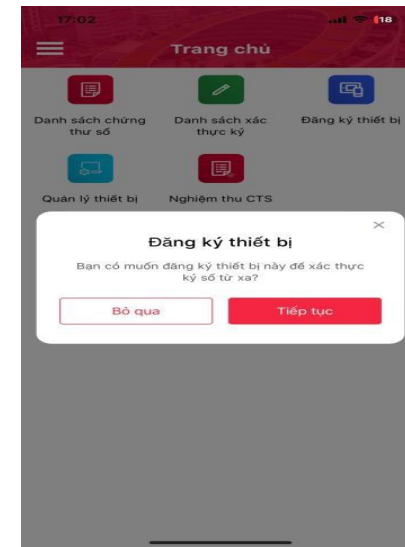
17:02

18

Trang chủ

Danh sách chứng thư số

Danh sách xác thực ký

Đăng ký thiết bị

Quản lý thiết bị

Nghiệm thu CTS

×

Đăng ký thiết bị

Bạn có muốn đăng ký thiết bị này để xác thực ký số từ xa?

Bỏ qua

Tiếp tục